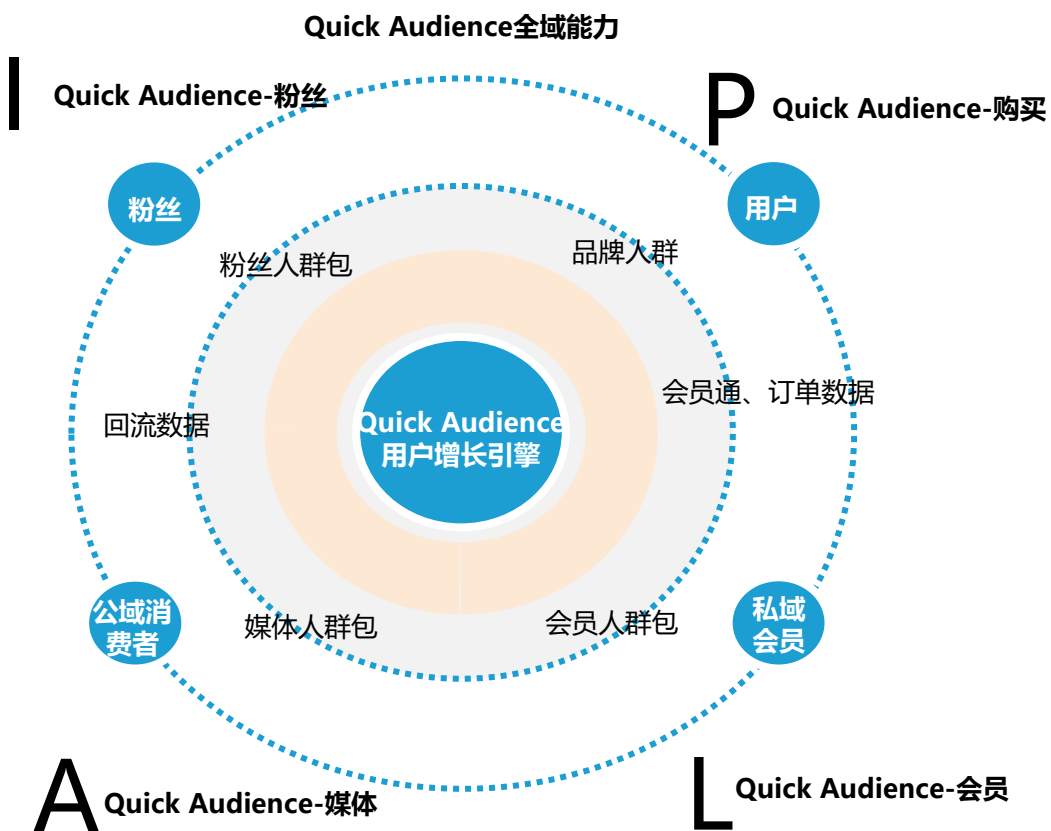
Quick Audience全域能力

I Quick Audience-粉丝

P Quick Audience-购买

粉丝

用户

粉丝人群包

品牌人群

会员通、订单数据

回流数据

Quick Audience
用户增长引擎

公域消费者

私域会员

媒体人群包

会员人群包

A Quick Audience-媒体

L Quick Audience-会员